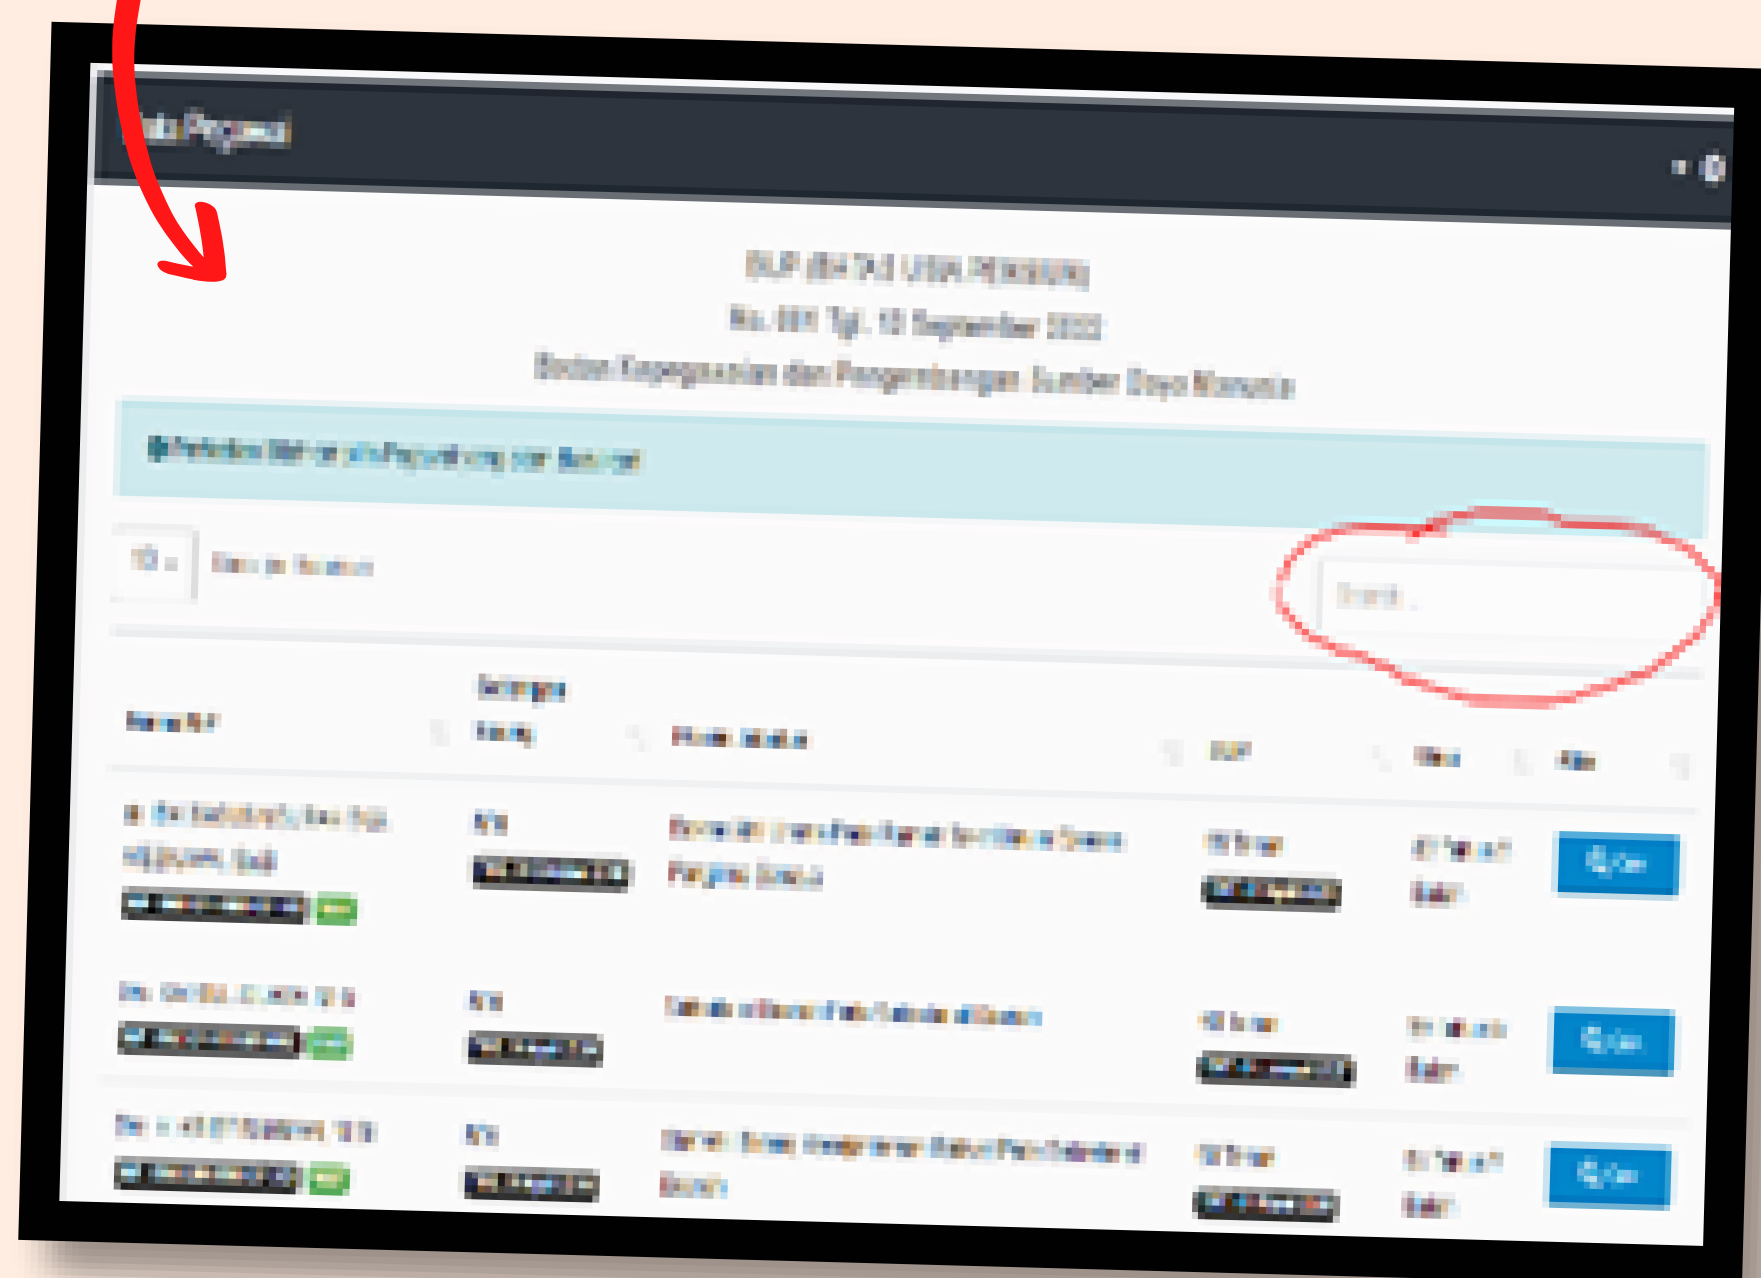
Data Pegawai

BUP (BATAS USIA PENSIUN)
No. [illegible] Tgl. 13 September 2022
Badan Kepegawaian dan Pengembangan Sumber Daya Manusia

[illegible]

10 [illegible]

Search...

| Nama/NIP | Golongan Ruang | Nama Jabatan | BUP | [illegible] | Aksi |
|---|---|---|---|---|---|
| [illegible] | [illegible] | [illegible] | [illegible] | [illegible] | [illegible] |
| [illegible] | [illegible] | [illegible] | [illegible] | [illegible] | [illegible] |
| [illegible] | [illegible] | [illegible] | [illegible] | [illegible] | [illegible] |